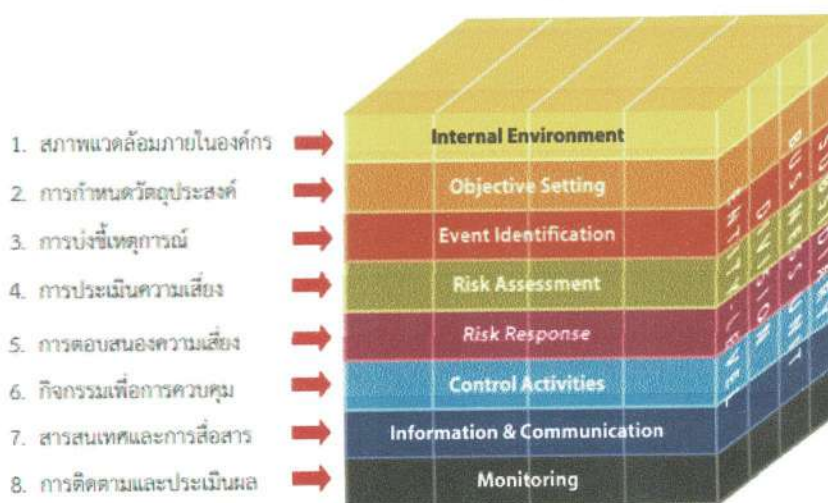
1. สภาพแวดล้อมภายในองค์กร
2. การกำหนดวัตถุประสงค์
3. การบ่งชี้เหตุการณ์
4. การประเมินความเสี่ยง
5. การตอบสนองความเสี่ยง
6. กิจกรรมเพื่อการควบคุม
7. สารสนเทศและการสื่อสาร
8. การติดตามและประเมินผล

Internal Environment
Objective Setting
Event Identification
Risk Assessment
Risk Response
Control Activities
Information & Communication
Monitoring

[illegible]